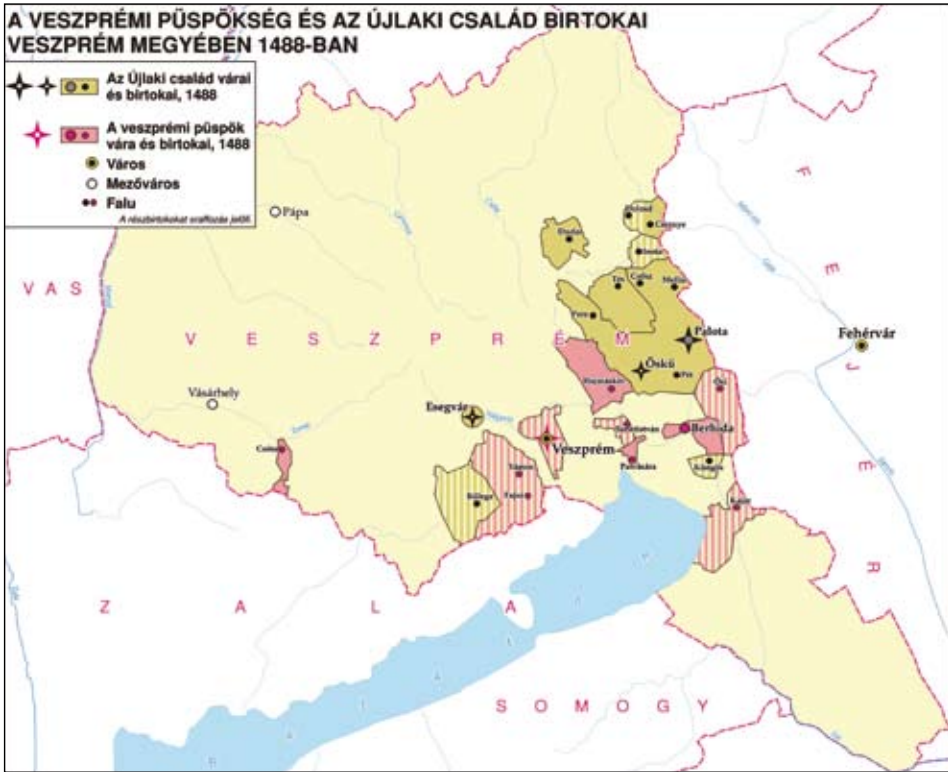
A VESZPRÉMI PÜSPÖKSÉG ÉS AZ ÚJLAKI CSALÁD BIRTOKAI VESZPRÉM MEGYÉBEN 1488-BAN

Az Újlaki család várai és birtokai, 1488

A veszprémi püspök vára és birtokai, 1488

Város

Mezőváros

Falu

A részbirtokokat sraffozás jelöli.

Pápa

VAS

V E S Z P R É M

Vásárhely

Esegvár

Veszprém

Palota

Öskü

Berhida

Fehérvár

F E J É R

Z A L A

S O M O G Y

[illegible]